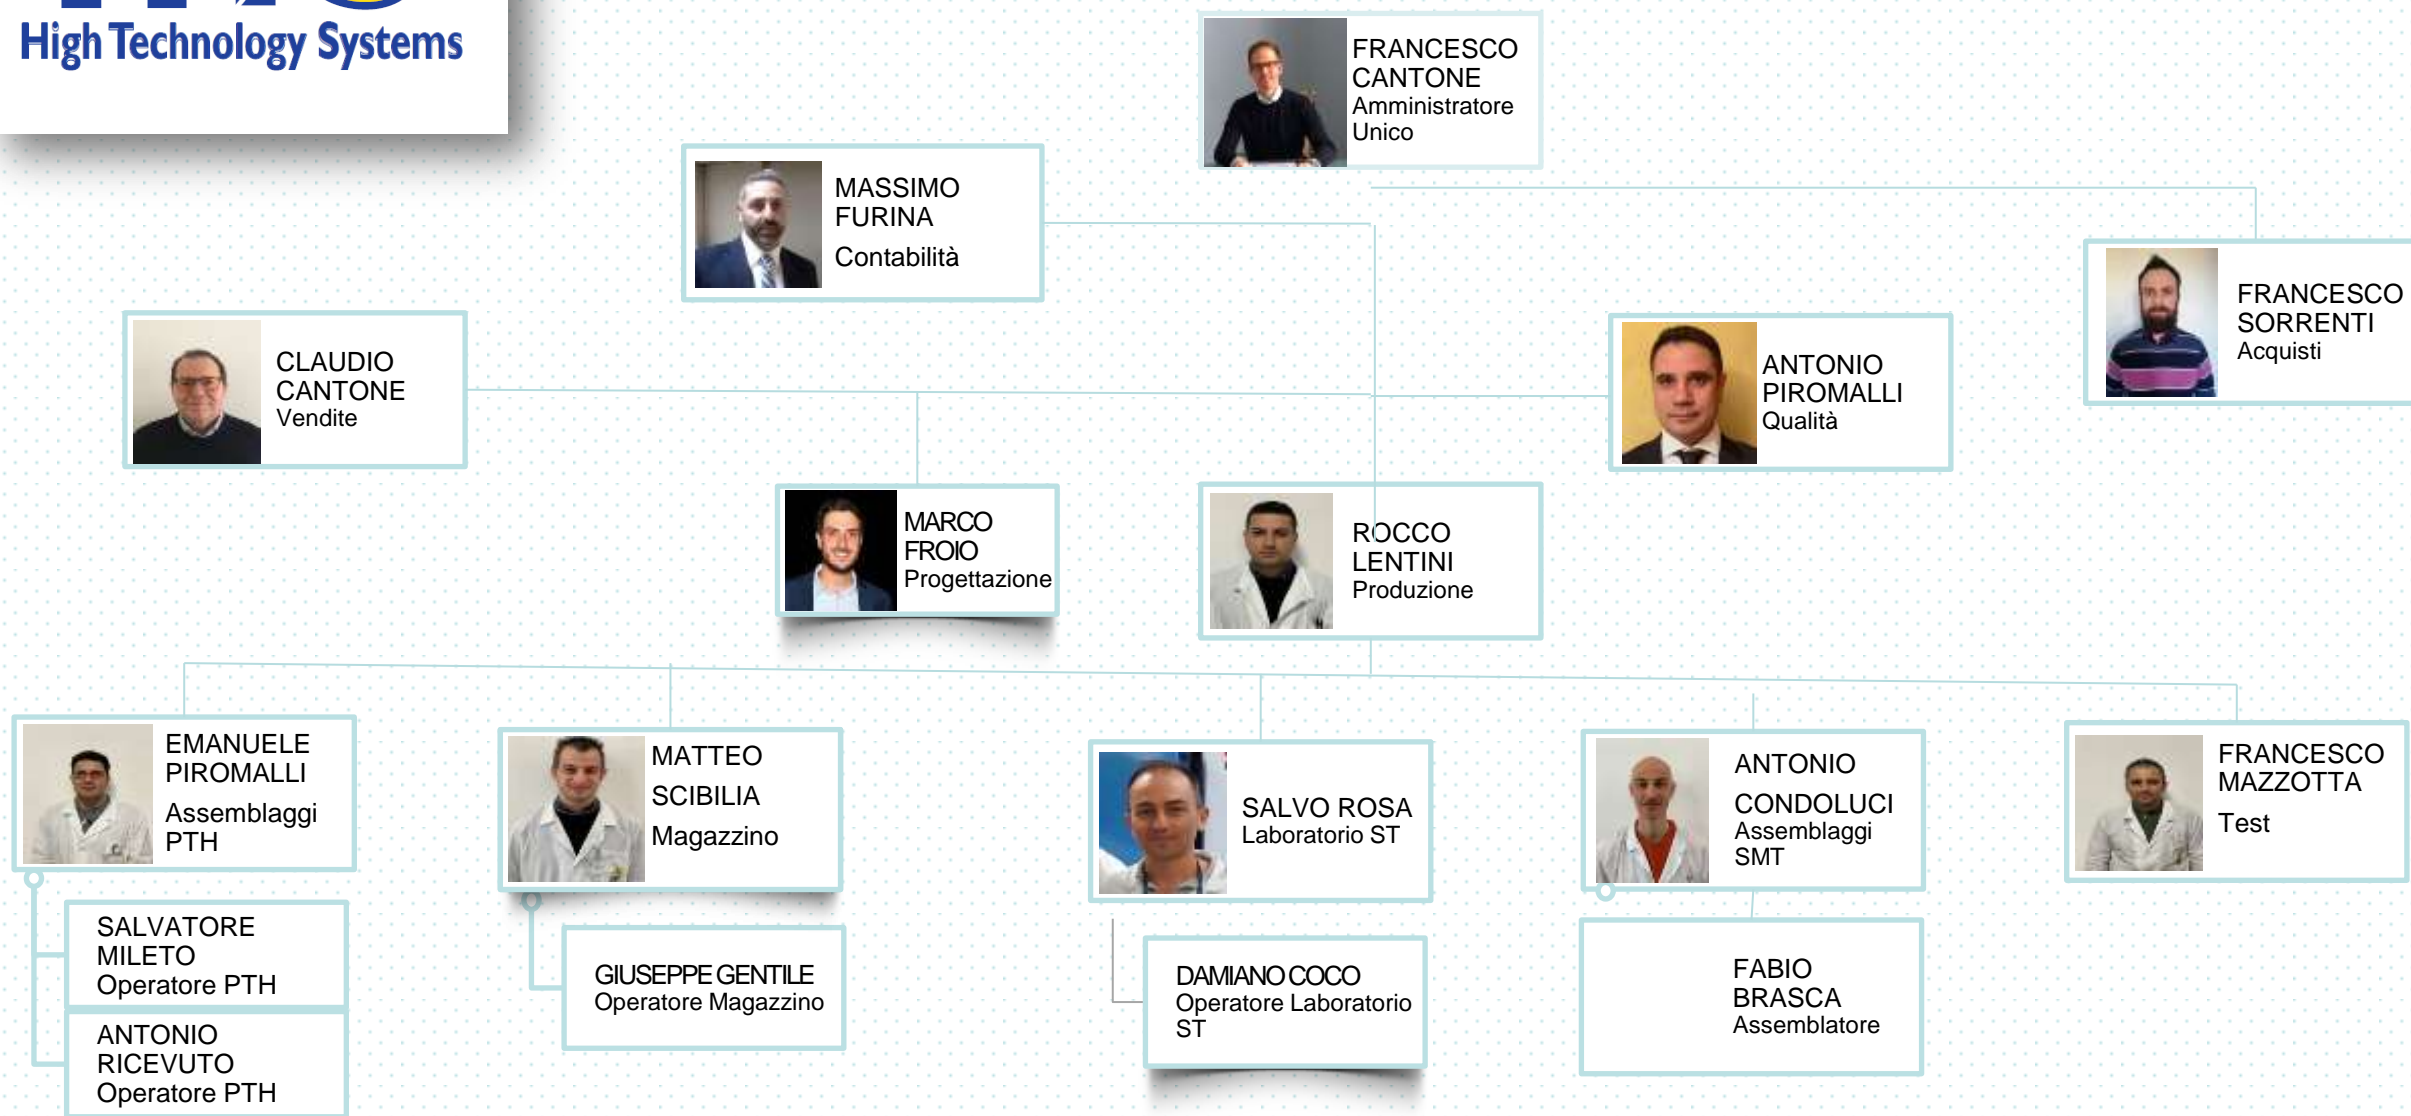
High Technology Systems

FRANCESCO CANTONE
Amministratore Unico

MASSIMO FURINA
Contabilità

FRANCESCO SORRENTI
Acquisti

CLAUDIO CANTONE
Vendite

ANTONIO PIROMALLI
Qualità

MARCO FROIO
Progettazione

ROCCO LENTINI
Produzione

EMANUELE PIROMALLI
Assemblaggi PTH

MATTEO SCIBILIA
Magazzino

SALVO ROSA
Laboratorio ST

ANTONIO CONDOLUCI
Assemblaggi SMT

FRANCESCO MAZZOTTA
Test

SALVATORE MILETO
Operatore PTH

GIUSEPPE GENTILE
Operatore Magazzino

DAMIANO COCO
Operatore Laboratorio ST

FABIO BRASCA
Assemblatore

ANTONIO RICEVUTO
Operatore PTH